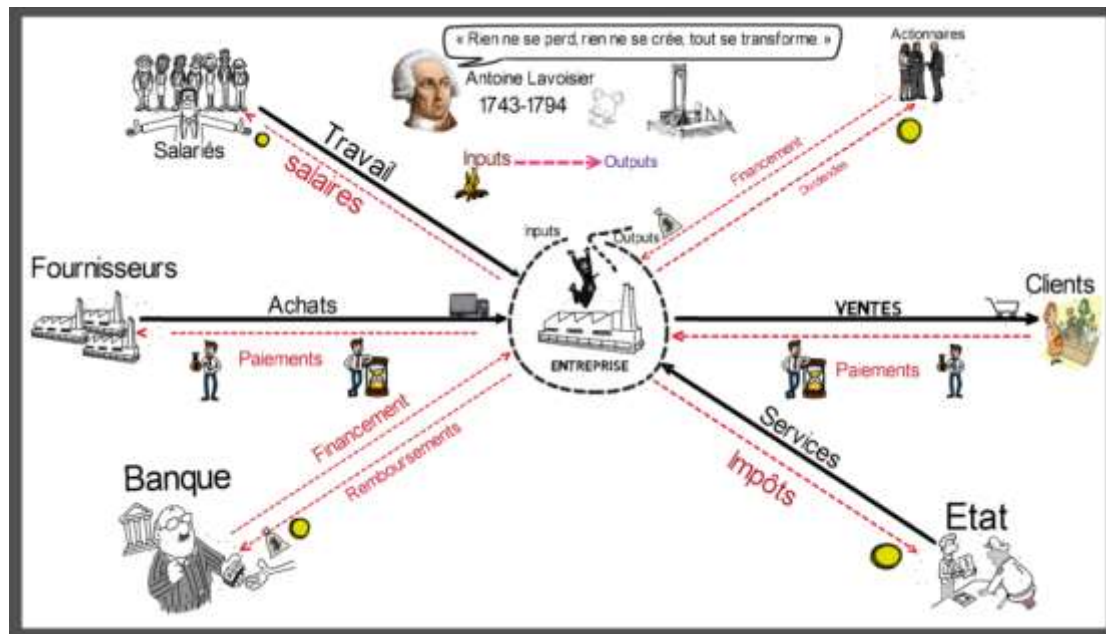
« Rien ne se perd, rien ne se crée, tout se transforme. »

Antoine Lavoisier
1743-1794

Actionnaires

Salariés

Travail

salaires

Inputs → Outputs

Financement

Dividendes

Inputs

Outputs

Fournisseurs

Achats

Paiements

ENTREPRISE

VENTES

Clients

Paiements

Financement

Remboursements

Services

Impôts

Banque

Etat